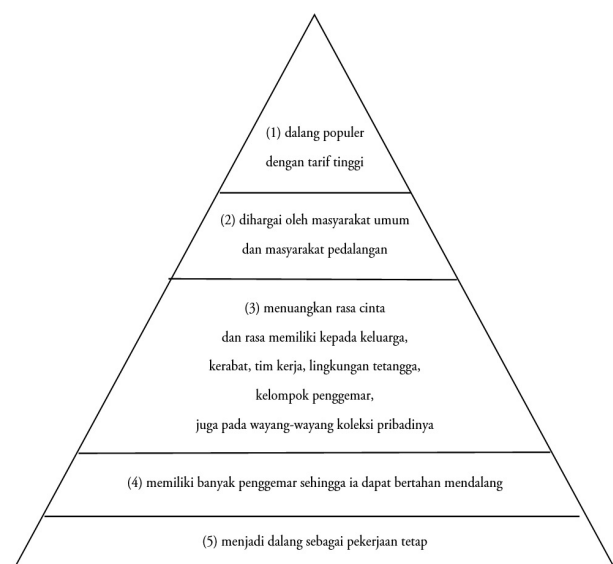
(1) dalang populer dengan tarif tinggi

(2) dihargai oleh masyarakat umum dan masyarakat pedalangan

(3) menuangkan rasa cinta dan rasa memiliki kepada keluarga, kerabat, tim kerja, lingkungan tetangga, kelompok penggemar, juga pada wayang-wayang koleksi pribadinya

(4) memiliki banyak penggemar sehingga ia dapat bertahan mendalang

(5) menjadi dalang sebagai pekerjaan tetap